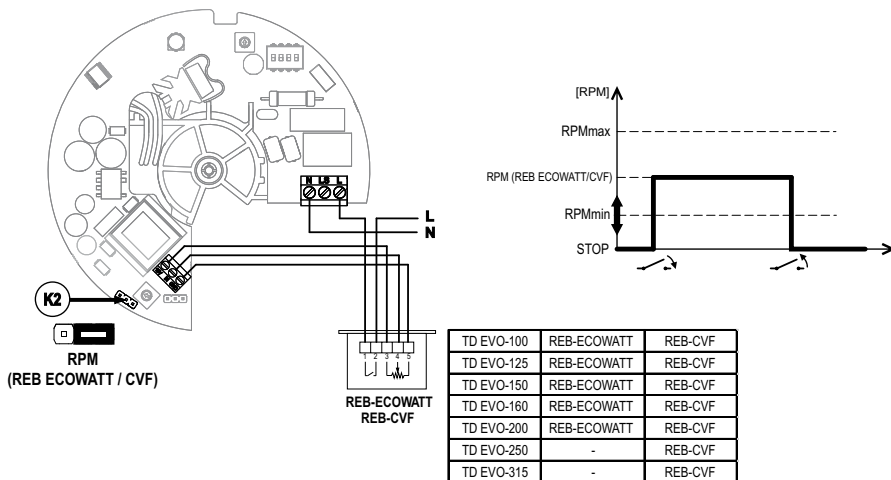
[RPM]

RPMmax

RPM (REB ECOWATT/CVF)

RPMmin

STOP

N LS L

L
N

K2

RPM
(REB ECOWATT / CVF)

1 2 3 4 5

REB-ECOWATT
REB-CVF

| TD EVO-100 | REB-ECOWATT | REB-CVF |
|---|---|---|
| TD EVO-125 | REB-ECOWATT | REB-CVF |
| TD EVO-150 | REB-ECOWATT | REB-CVF |
| TD EVO-160 | REB-ECOWATT | REB-CVF |
| TD EVO-200 | REB-ECOWATT | REB-CVF |
| TD EVO-250 | - | REB-CVF |
| TD EVO-315 | - | REB-CVF |